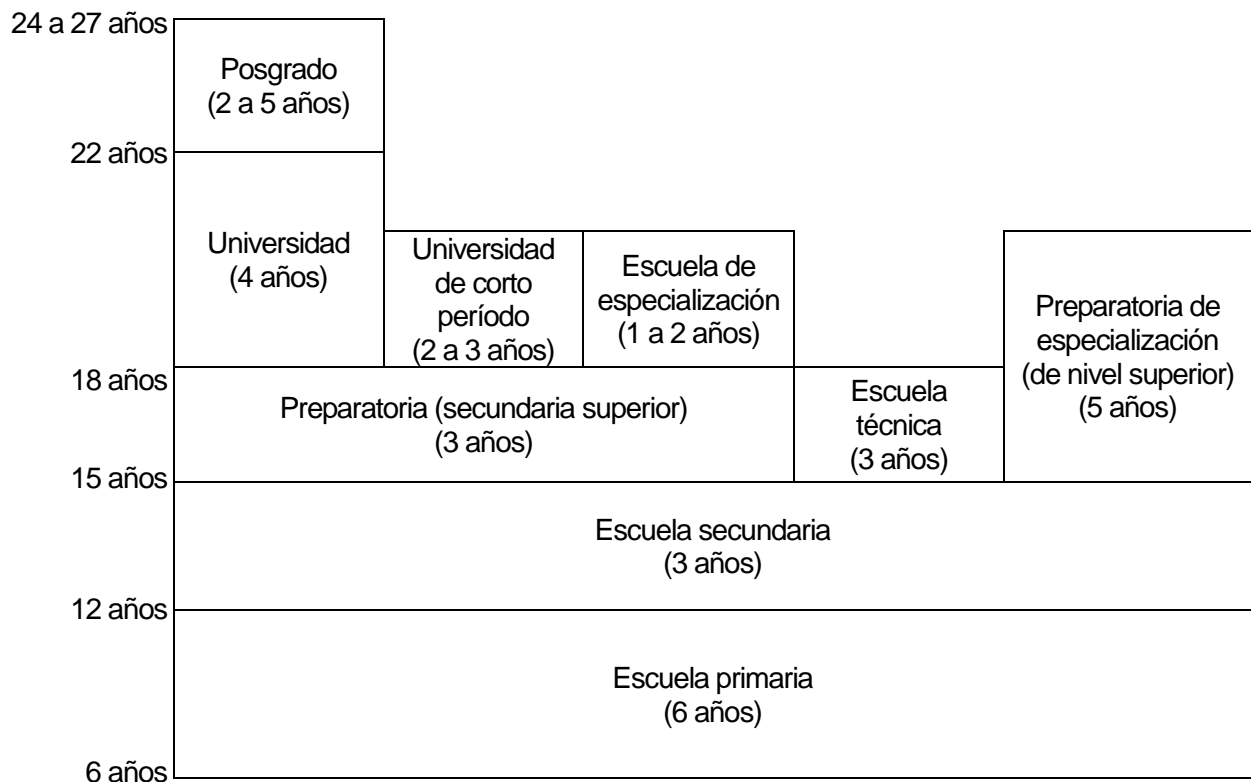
24 a 27 años

Posgrado
(2 a 5 años)

22 años

Universidad
(4 años)

Universidad de corto período
(2 a 3 años)

Escuela de especialización
(1 a 2 años)

Preparatoria de especialización
(de nivel superior)
(5 años)

18 años

Preparatoria (secundaria superior)
(3 años)

Escuela técnica
(3 años)

15 años

Escuela secundaria
(3 años)

12 años

Escuela primaria
(6 años)

6 años